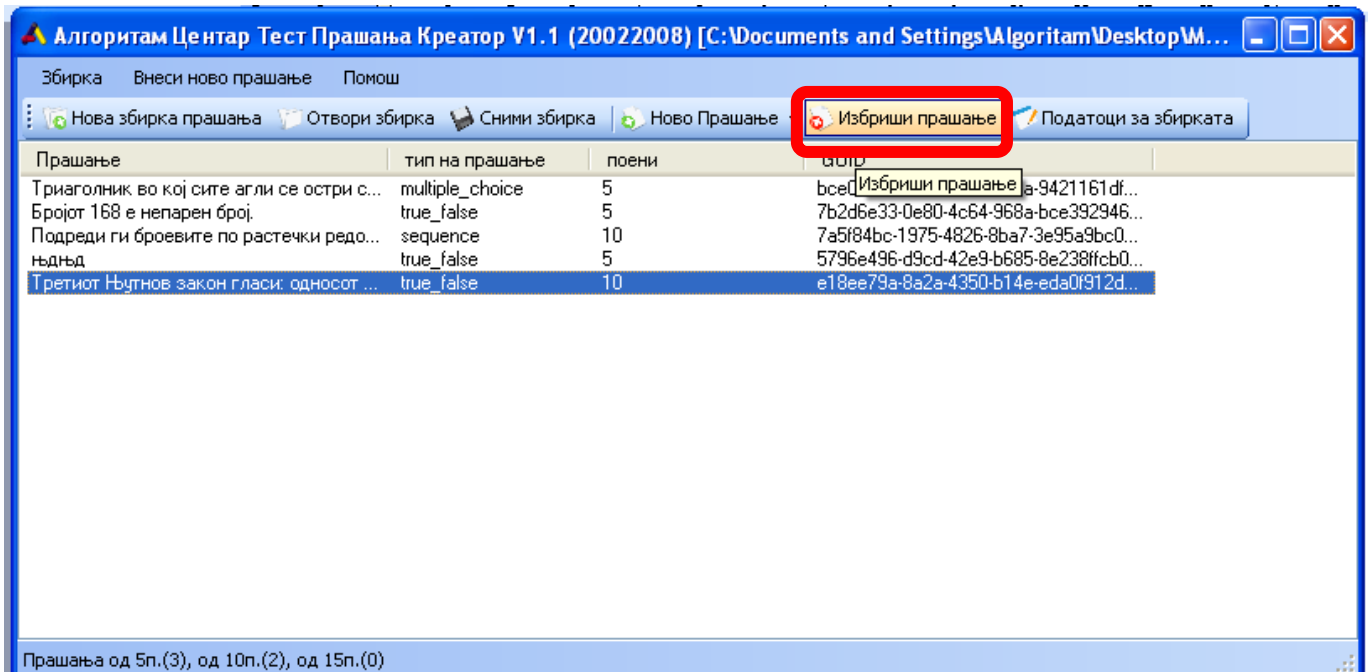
Алгоритам Центар Тест Прашања Креатор V1.1 (20022008) [C:\Documents and Settings\Algoritam\Desktop\M...

Збирка Внеси ново прашање Помош

Нова збирка прашања Отвори збирка Сними збирка Ново Прашање Избриши прашање Податоци за збирката

| Прашање | тип на прашање | поени | GUID |
|---|---|---|---|
| Триаголник во кој сите агли се остри с... | multiple_choice | 5 | bce0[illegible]a-9421161df... |
| Бројот 168 е непарен број. | true_false | 5 | 7b2d6e33-0e80-4c64-968a-bce392946... |
| Подреди ги броевите по растечки редо... | sequence | 10 | 7a5f84bc-1975-4826-8ba7-3e95a9bc0... |
| њдњд | true_false | 5 | 5796e496-d9cd-42e9-b685-8e238ffcb0... |
| Третиот Њутнов закон гласи: односот ... | true_false | 10 | e18ee79a-8a2a-4350-b14e-eda0f912d... |

Избриши прашање

Прашања од 5п.(3), од 10п.(2), од 15п.(0)